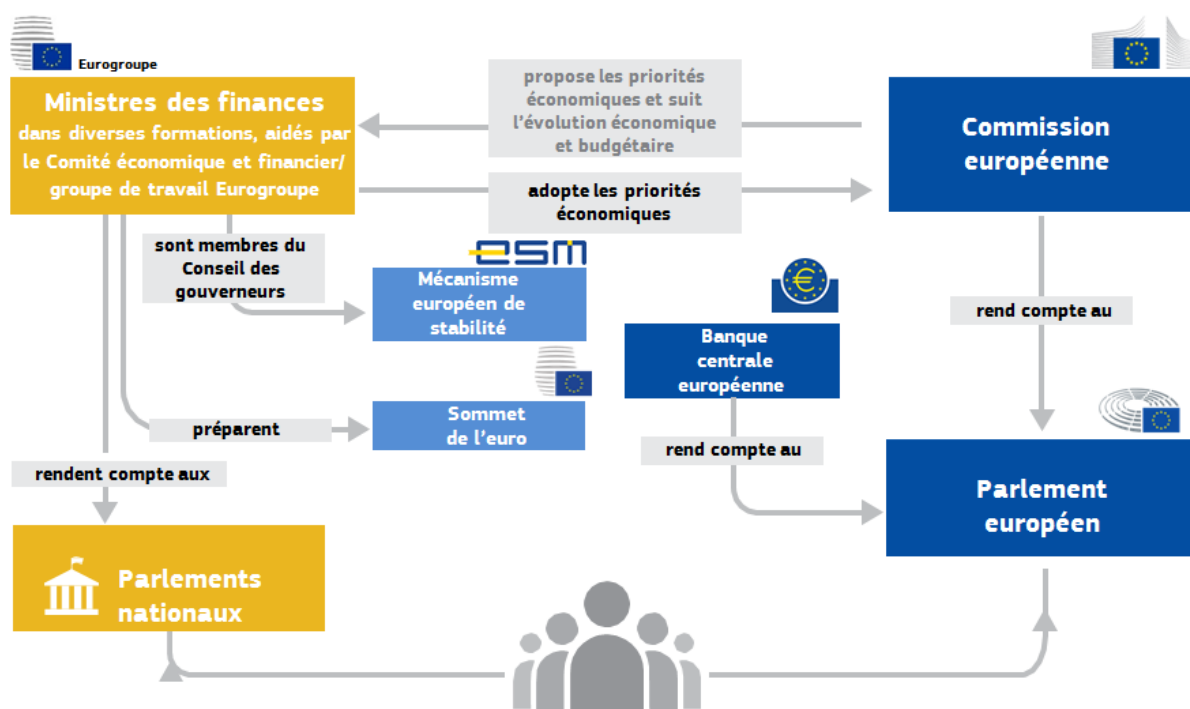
Eurogroupe

Ministres des finances dans diverses formations, aidés par le Comité économique et financier/ groupe de travail Eurogroupe

propose les priorités économiques et suit l'évolution économique et budgétaire

Commission européenne

adopte les priorités économiques

sont membres du Conseil des gouverneurs

esm

Mécanisme européen de stabilité

Banque centrale européenne

rend compte au

Sommet de l'euro

préparent

rend compte au

rendent compte aux

Parlement européen

Parlements nationaux